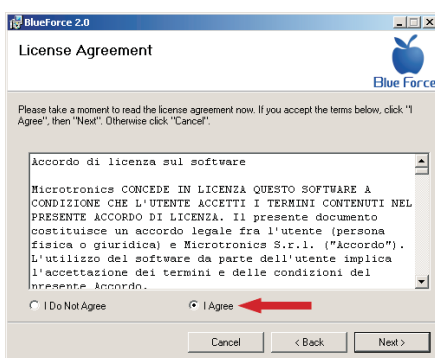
BlueForce 2.0

License Agreement

Blue Force

Please take a moment to read the license agreement now. If you accept the terms below, click "I Agree", then "Next". Otherwise click "Cancel".

Accordo di licenza sul software

Microtronics CONCEDE IN LICENZA QUESTO SOFTWARE A CONDIZIONE CHE L'UTENTE ACCETTI I TERMINI CONTENUTI NEL PRESENTE ACCORDO DI LICENZA. Il presente documento costituisce un accordo legale fra l'utente (persona fisica o giuridica) e Microtronics S.r.l. ("Accordo"). L'utilizzo del software da parte dell'utente implica l'accettazione dei termini e delle condizioni del presente Accordo.

I Do Not Agree

I Agree

Cancel

< Back

Next >